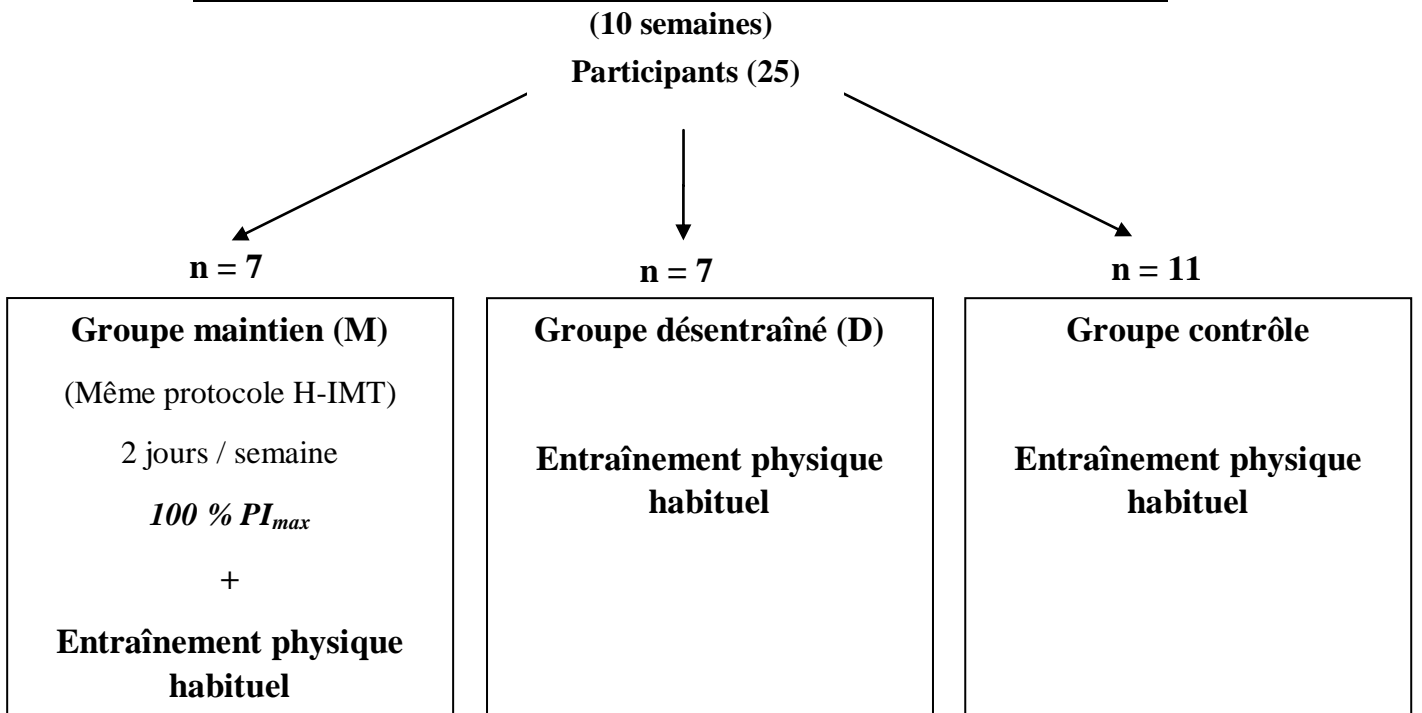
(10 semaines)

Participants (25)

n = 7

n = 7

n = 11

Groupe maintien (M)

(Même protocole H-IMT)

2 jours / semaine

100 % $PI_{max}$

+

Entraînement physique habituel

Groupe désentraîné (D)

Entraînement physique habituel

Groupe contrôle

Entraînement physique habituel